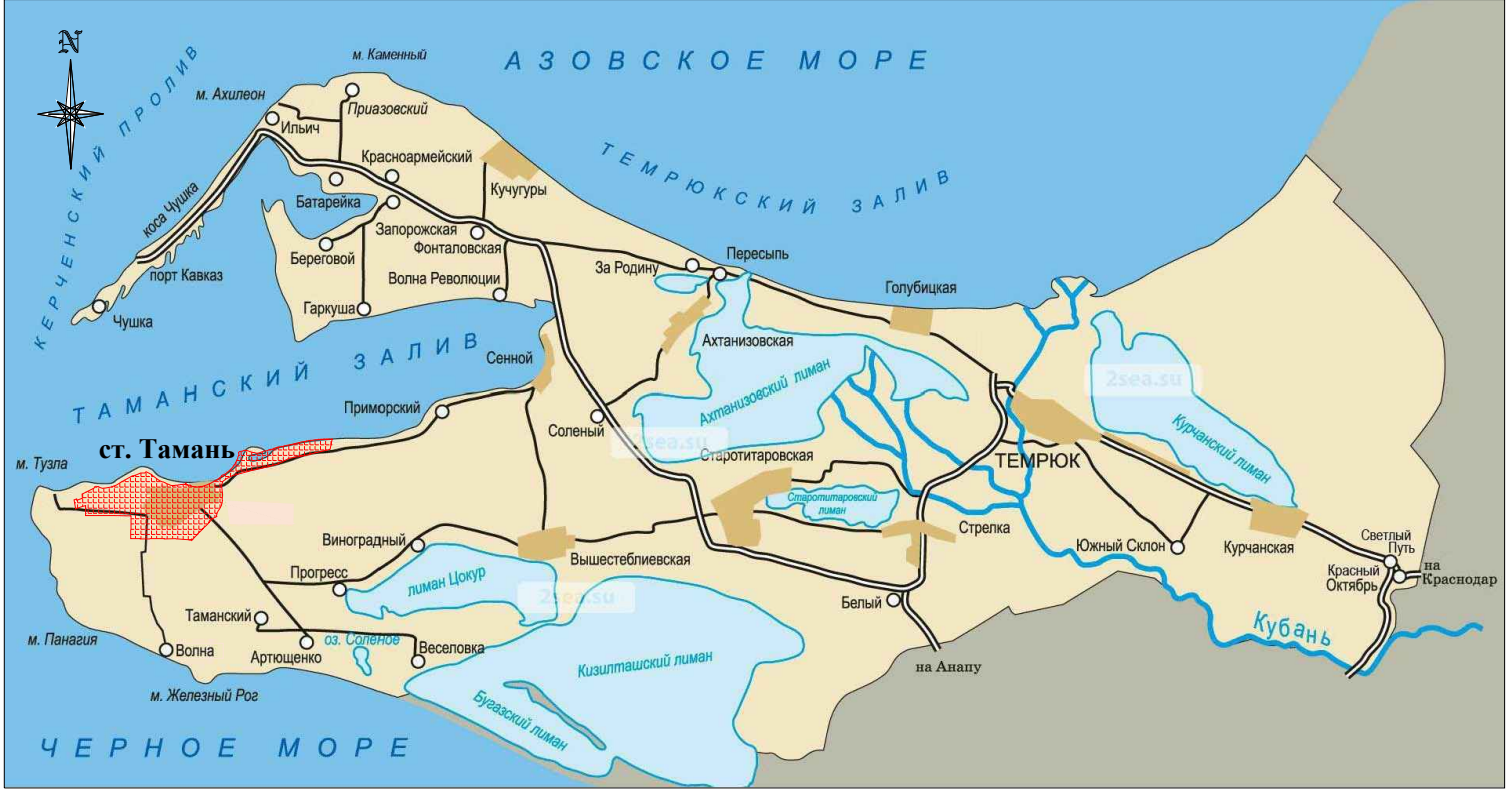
N

АЗОВСКОЕ МОРЕ

м. Каменный
м. Ахилеон
Приазовский
Ильич
КЕРЧЕНСКИЙ ПРОЛИВ
ТЕМРЮКСКИЙ ЗАЛИВ
Красноармейский
Кучугуры
коса Чушка
Батарейка
Запорожская
Фонталовская
Береговой
порт Кавказ
Волна Революции
За Родину
Пересыпь
Гаркуша
Чушка
Голубицкая
Ахтанизовская
Сенной
ТАМАНСКИЙ ЗАЛИВ
Приморский
2sea.su
Ахтанизовский лиман
Соленый
Курчанский лиман
ст. Тамань
м. Тузла
2sea.su
Старотитаровская
ТЕМРЮК
Старотитаровский лиман
Стрелка
Виноградный
Вышестеблиевская
Южный Склон
Курчанская
Светлый Путь
Прогресс
лиман Цокур
Красный Октябрь
на Краснодар
2sea.su
Белый
Таманский
Кубань
оз. Соленое
м. Панагия
Волна
Артющенко
Веселовка
Кизилташский лиман
на Анапу
м. Железный Рог
Бугазский лиман
ЧЕРНОЕ МОРЕ